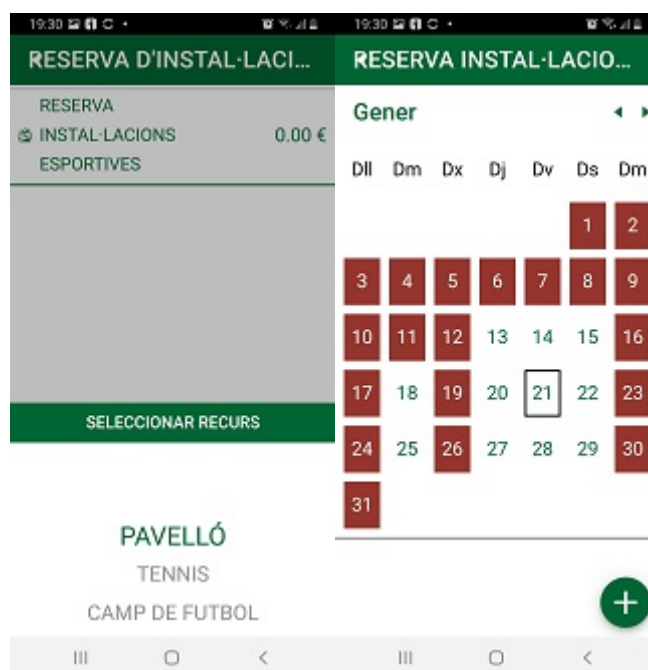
19:30

RESERVA D'INSTAL·LACI...

RESERVA INSTAL·LACIONS ESPORTIVES 0.00 €

SELECCIONAR RECURS

PAVELLÓ
TENNIS
CAMP DE FUTBOL

19:30

RESERVA INSTAL·LACIO...

Gener

| Dll | Dm | Dx | Dj | Dv | Ds | Dm |
|---|---|---|---|---|---|---|
| | | | | | 1 | 2 |
| 3 | 4 | 5 | 6 | 7 | 8 | 9 |
| 10 | 11 | 12 | 13 | 14 | 15 | 16 |
| 17 | 18 | 19 | 20 | 21 | 22 | 23 |
| 24 | 25 | 26 | 27 | 28 | 29 | 30 |
| 31 | | | | | | |

+